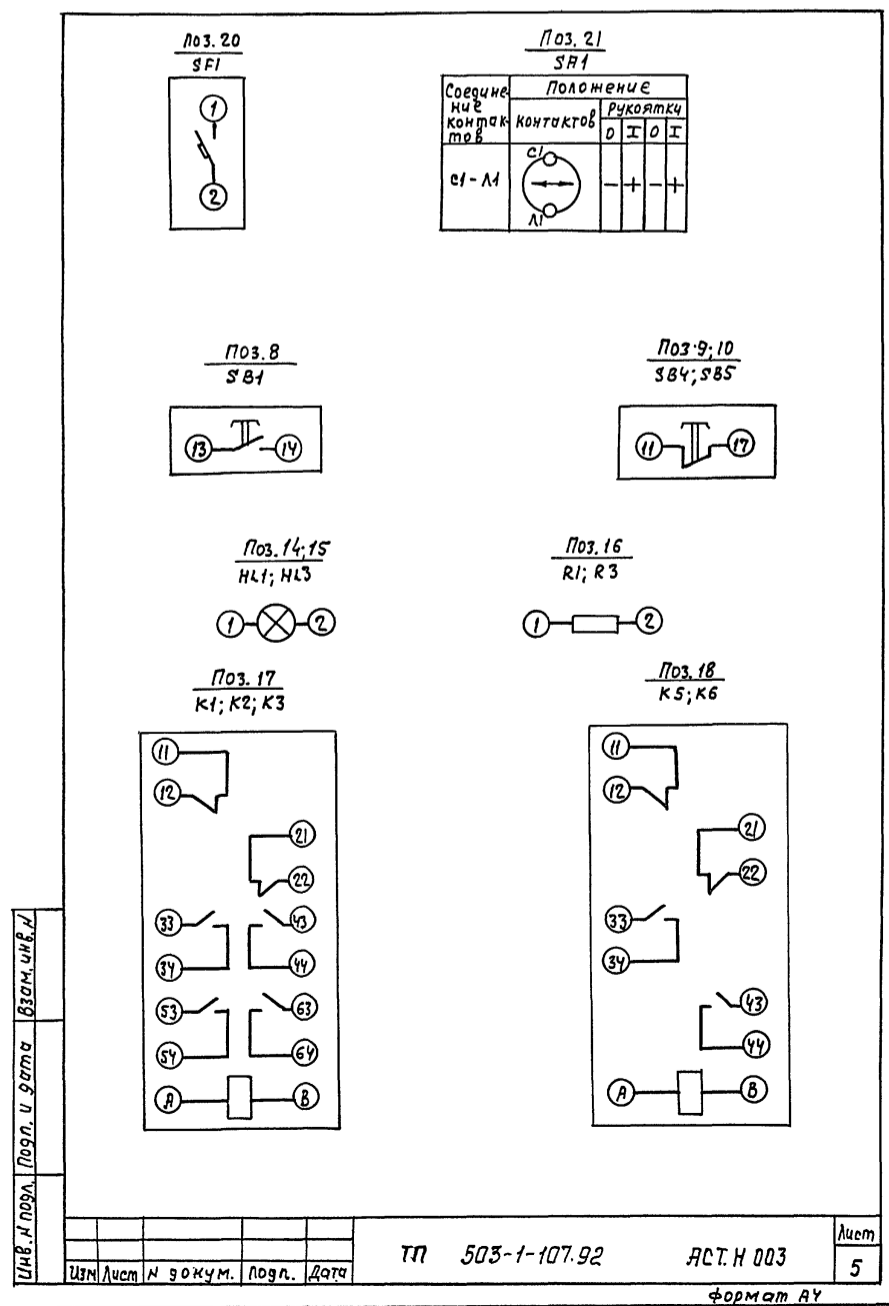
Поз. 20
SF1

1
2

Поз. 21
SA1

| Соединение контактов | Положение контактов | Рукоятки | | | |
|---|---|---|---|---|---|
| | | 0 | I | 0 | I |
| С1 - Л1 | С1 Л1 | — | + | — | + |

Поз. 8
SB1

13 14

Поз. 9; 10
SB4; SB5

11 17

Поз. 14; 15
HL1; HL3

1 2

Поз. 16
R1; R3

1 2

Поз. 17
K1; K2; K3

11
12
21
22
33
43
34
44
53
63
54
64
A
B

Поз. 18
K5; K6

11
12
21
22
33
34
43
44
A
B

Взам. инв. N
Подп. и дата
Инв. N подл.

Изм. Лист N докум. Подп. Дата

ТП 503-1-107.92 АСТ.Н 003

Лист
5

Формат А4